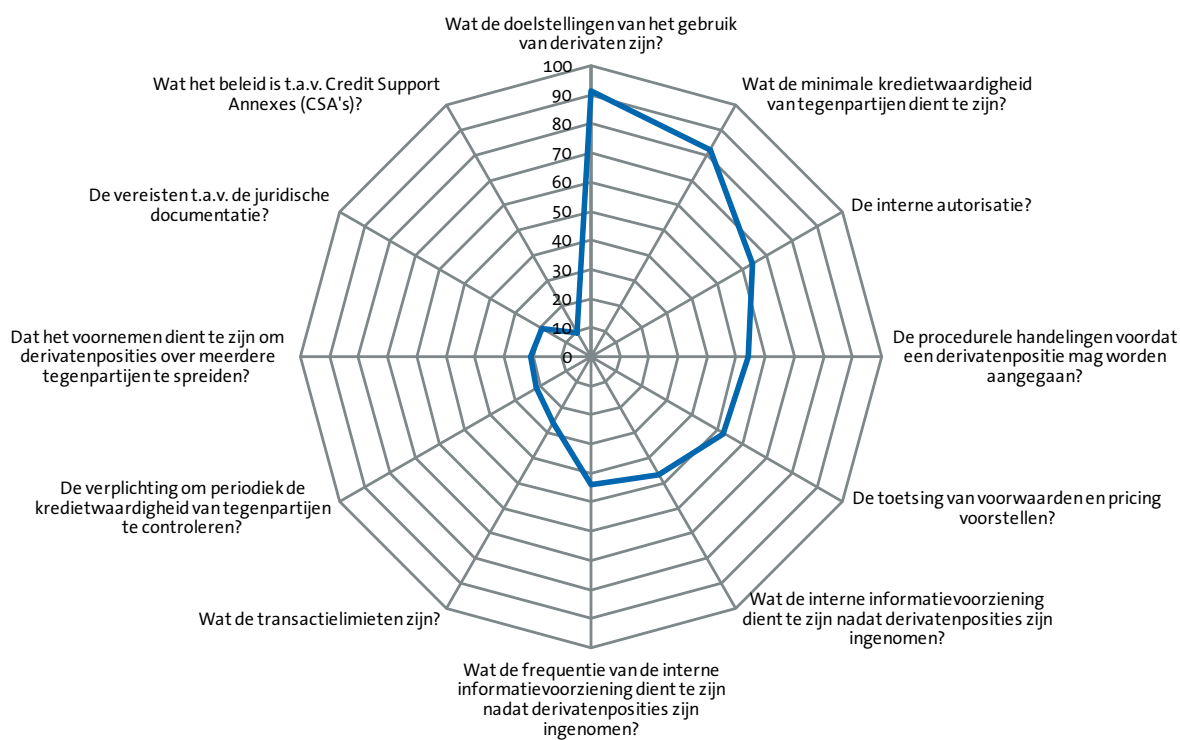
Wat de doelstellingen van het gebruik van derivaten zijn?

Wat de minimale kredietwaardigheid van tegenpartijen dient te zijn?

De interne autorisatie?

De procedurele handelingen voordat een derivatenpositie mag worden aangegaan?

De toetsing van voorwaarden en pricing voorstellen?

Wat de interne informatievoorziening dient te zijn nadat derivatenposities zijn ingenomen?

Wat de frequentie van de interne informatievoorziening dient te zijn nadat derivatenposities zijn ingenomen?

Wat de transactielimieten zijn?

De verplichting om periodiek de kredietwaardigheid van tegenpartijen te controleren?

Dat het voornemen dient te zijn om derivatenposities over meerdere tegenpartijen te spreiden?

De vereisten t.a.v. de juridische documentatie?

Wat het beleid is t.a.v. Credit Support Annexes (CSA's)?

100
90
80
70
60
50
40
30
20
10
0